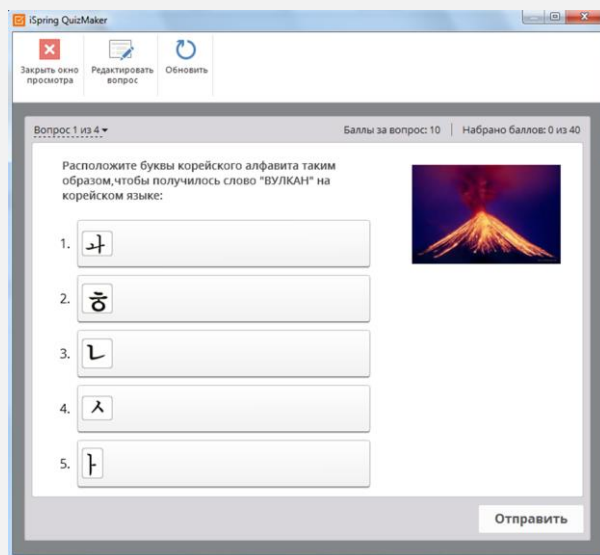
iSpring QuizMaker

Закрыть окно просмотра | Редактировать вопрос | Обновить

Вопрос 1 из 4 ▾ | Баллы за вопрос: 10 | Набрано баллов: 0 из 40

Расположите буквы корейского алфавита таким образом,чтобы получилось слово "ВУЛКАН" на корейском языке:

1. 과
2. ㅎ
3. ㄴ
4. ㅅ
5. ㅏ

Отправить